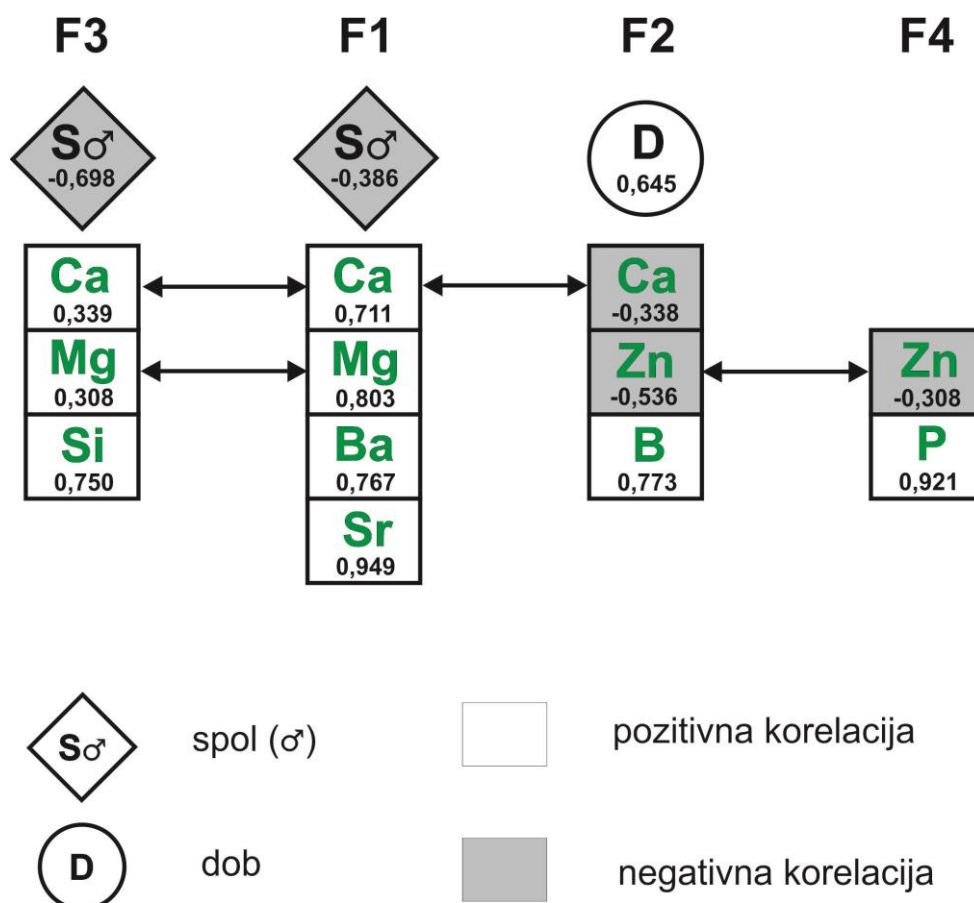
F3

S♂
-0,698

Ca
0,339

Mg
0,308

Si
0,750

F1

S♂
-0,386

Ca
0,711

Mg
0,803

Ba
0,767

Sr
0,949

F2

D
0,645

Ca
-0,338

Zn
-0,536

B
0,773

F4

Zn
-0,308

P
0,921

S♂ spol (♂)

D dob

pozitivna korelacija

negativna korelacija